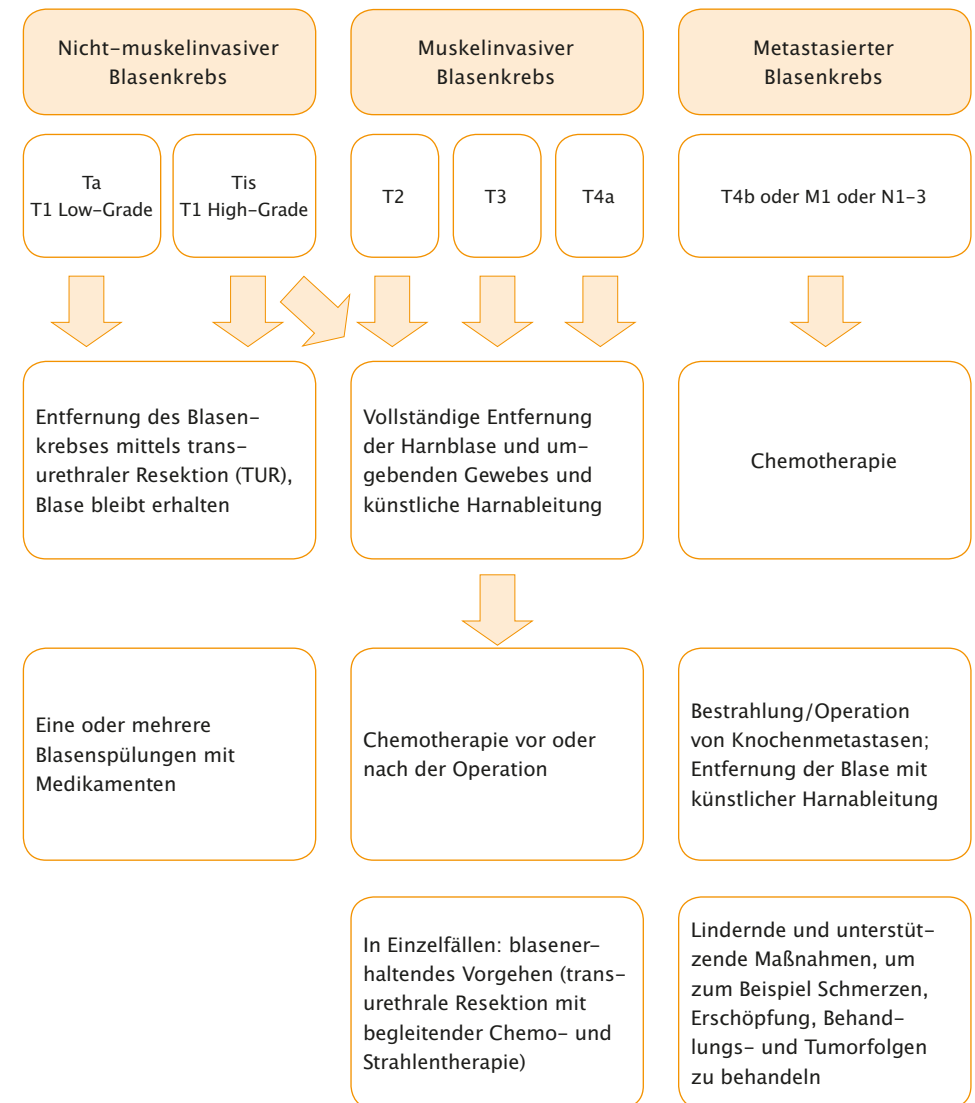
Nicht-muskelinvasiver Blasenkrebs

Muskelinvasiver Blasenkrebs

Metastasierter Blasenkrebs

Ta
T1 Low-Grade

Tis
T1 High-Grade

T2

T3

T4a

T4b oder M1 oder N1-3

Entfernung des Blasenkrebses mittels transurethraler Resektion (TUR), Blase bleibt erhalten

Vollständige Entfernung der Harnblase und umgebenden Gewebes und künstliche Harnableitung

Chemotherapie

Eine oder mehrere Blasenspülungen mit Medikamenten

Chemotherapie vor oder nach der Operation

Bestrahlung/Operation von Knochenmetastasen; Entfernung der Blase mit künstlicher Harnableitung

In Einzelfällen: blasenerhaltendes Vorgehen (transurethrale Resektion mit begleitender Chemo- und Strahlentherapie)

Lindernde und unterstützende Maßnahmen, um zum Beispiel Schmerzen, Erschöpfung, Behandlungs- und Tumorfolgen zu behandeln